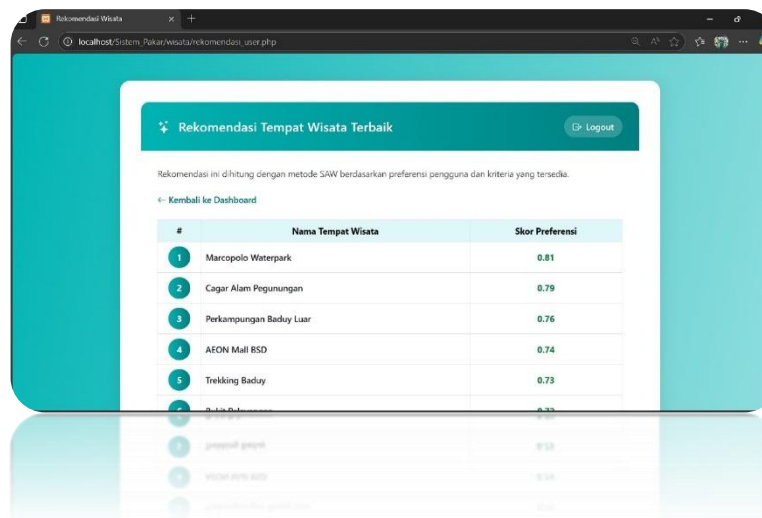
Rekomendasi Wisata

localhost/Sistem_Pakar/wisata/rekomendasi_user.php

Rekomendasi Tempat Wisata Terbaik

Logout

Rekomendasi ini dihitung dengan metode SAW berdasarkan preferensi pengguna dan kriteria yang tersedia.

← Kembali ke Dashboard

| # | Nama Tempat Wisata | Skor Preferensi |
|---|---|---|
| 1 | Marcopolo Waterpark | 0.81 |
| 2 | Cagar Alam Pegunungan | 0.79 |
| 3 | Perkampungan Baduy Luar | 0.76 |
| 4 | AEON Mall BSD | 0.74 |
| 5 | Trekking Baduy | 0.73 |
| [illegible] | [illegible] | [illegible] |